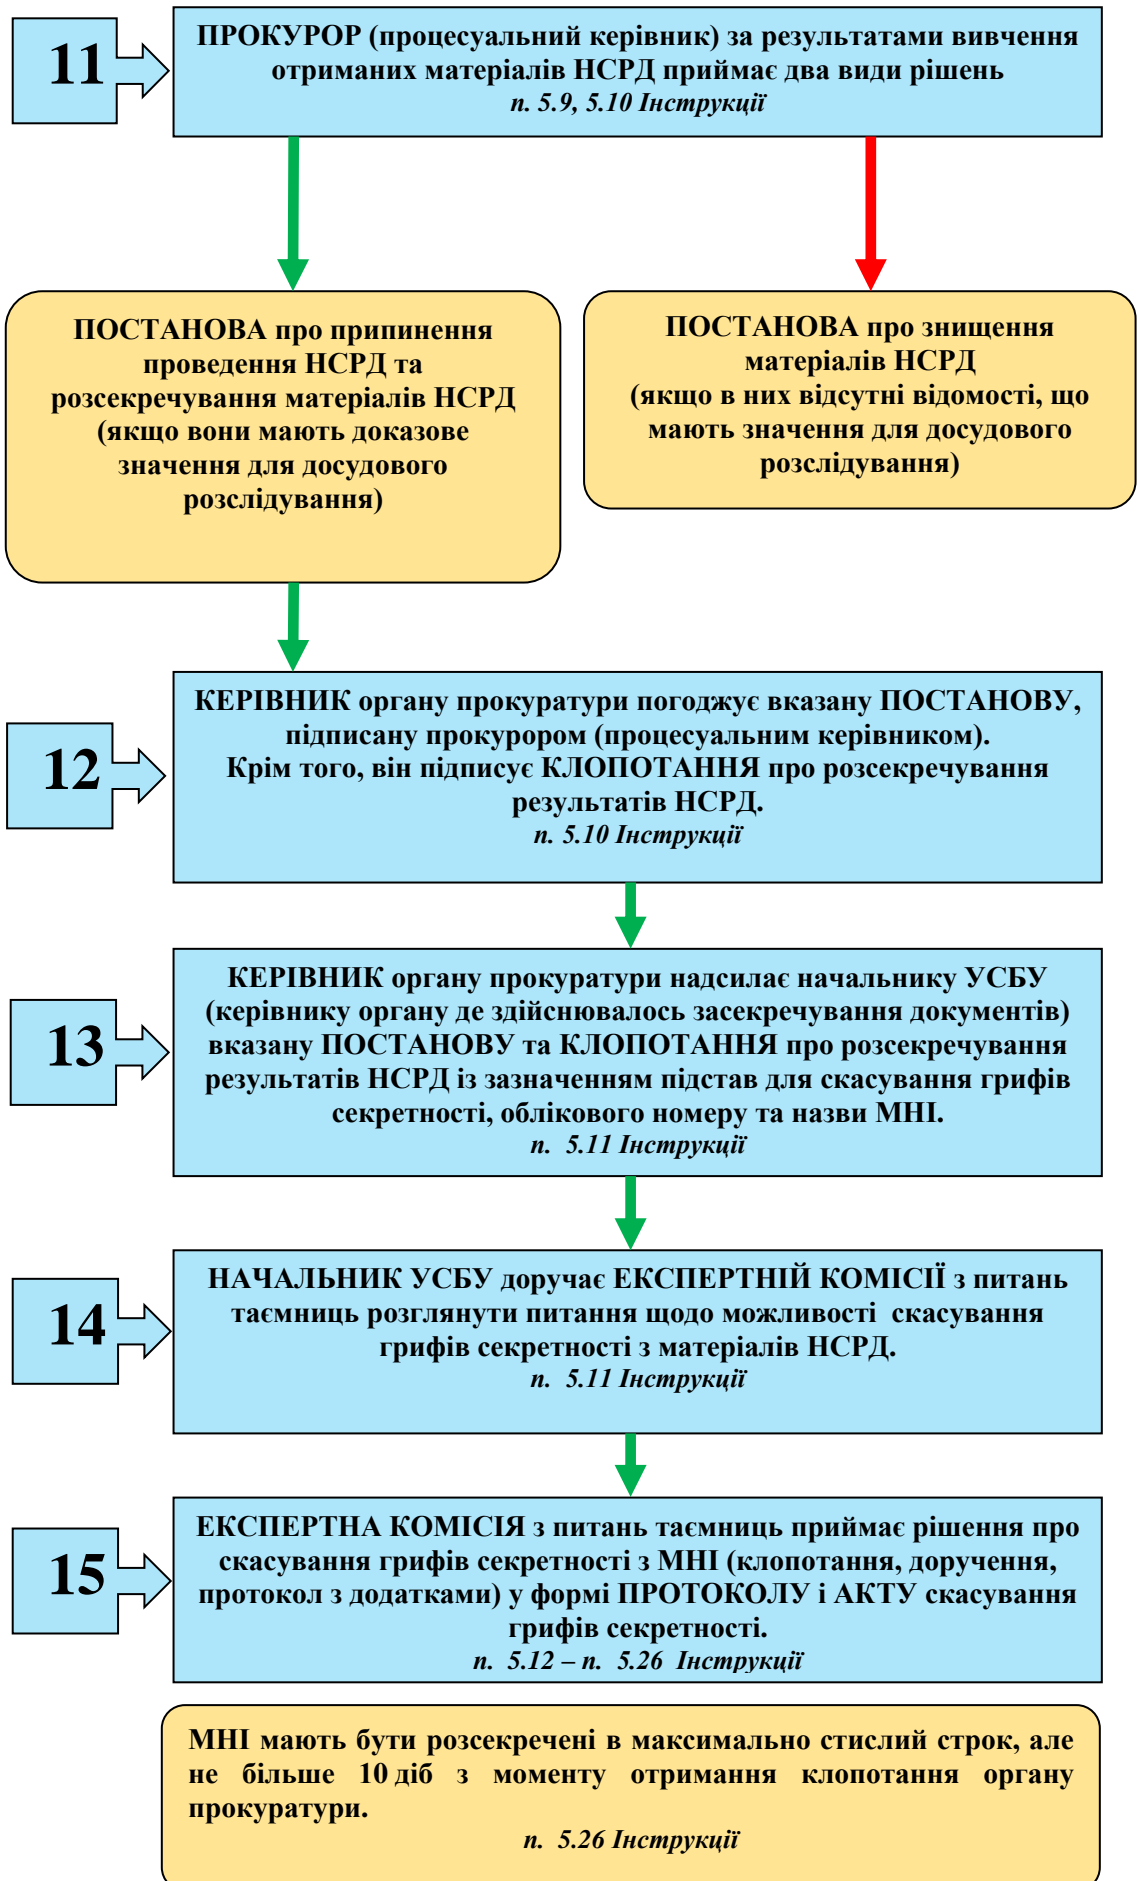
11

ПРОКУРОР (процесуальний керівник) за результатами вивчення отриманих матеріалів НСРД приймає два види рішень
п. 5.9, 5.10 Інструкції

ПОСТАНОВА про припинення проведення НСРД та розсекречування матеріалів НСРД (якщо вони мають доказове значення для досудового розслідування)

ПОСТАНОВА про знищення матеріалів НСРД (якщо в них відсутні відомості, що мають значення для досудового розслідування)

12

КЕРІВНИК органу прокуратури погоджує вказану ПОСТАНОВУ, підписану прокурором (процесуальним керівником).
Крім того, він підписує КЛОПОТАННЯ про розсекречування результатів НСРД.
п. 5.10 Інструкції

13

КЕРІВНИК органу прокуратури надсилає начальнику УСБУ (керівнику органу де здійснювалось засекречування документів) вказану ПОСТАНОВУ та КЛОПОТАННЯ про розсекречування результатів НСРД із зазначенням підстав для скасування грифів секретності, облікового номеру та назви МНІ.
п. 5.11 Інструкції

14

НАЧАЛЬНИК УСБУ доручає ЕКСПЕРТНІЙ КОМІСІЇ з питань таємниць розглянути питання щодо можливості скасування грифів секретності з матеріалів НСРД.
п. 5.11 Інструкції

15

ЕКСПЕРТНА КОМІСІЯ з питань таємниць приймає рішення про скасування грифів секретності з МНІ (клопотання, доручення, протокол з додатками) у формі ПРОТОКОЛУ і АКТУ скасування грифів секретності.
п. 5.12 – п. 5.26 Інструкції

МНІ мають бути розсекречені в максимально стислий строк, але не більше 10 діб з моменту отримання клопотання органу прокуратури.
п. 5.26 Інструкції